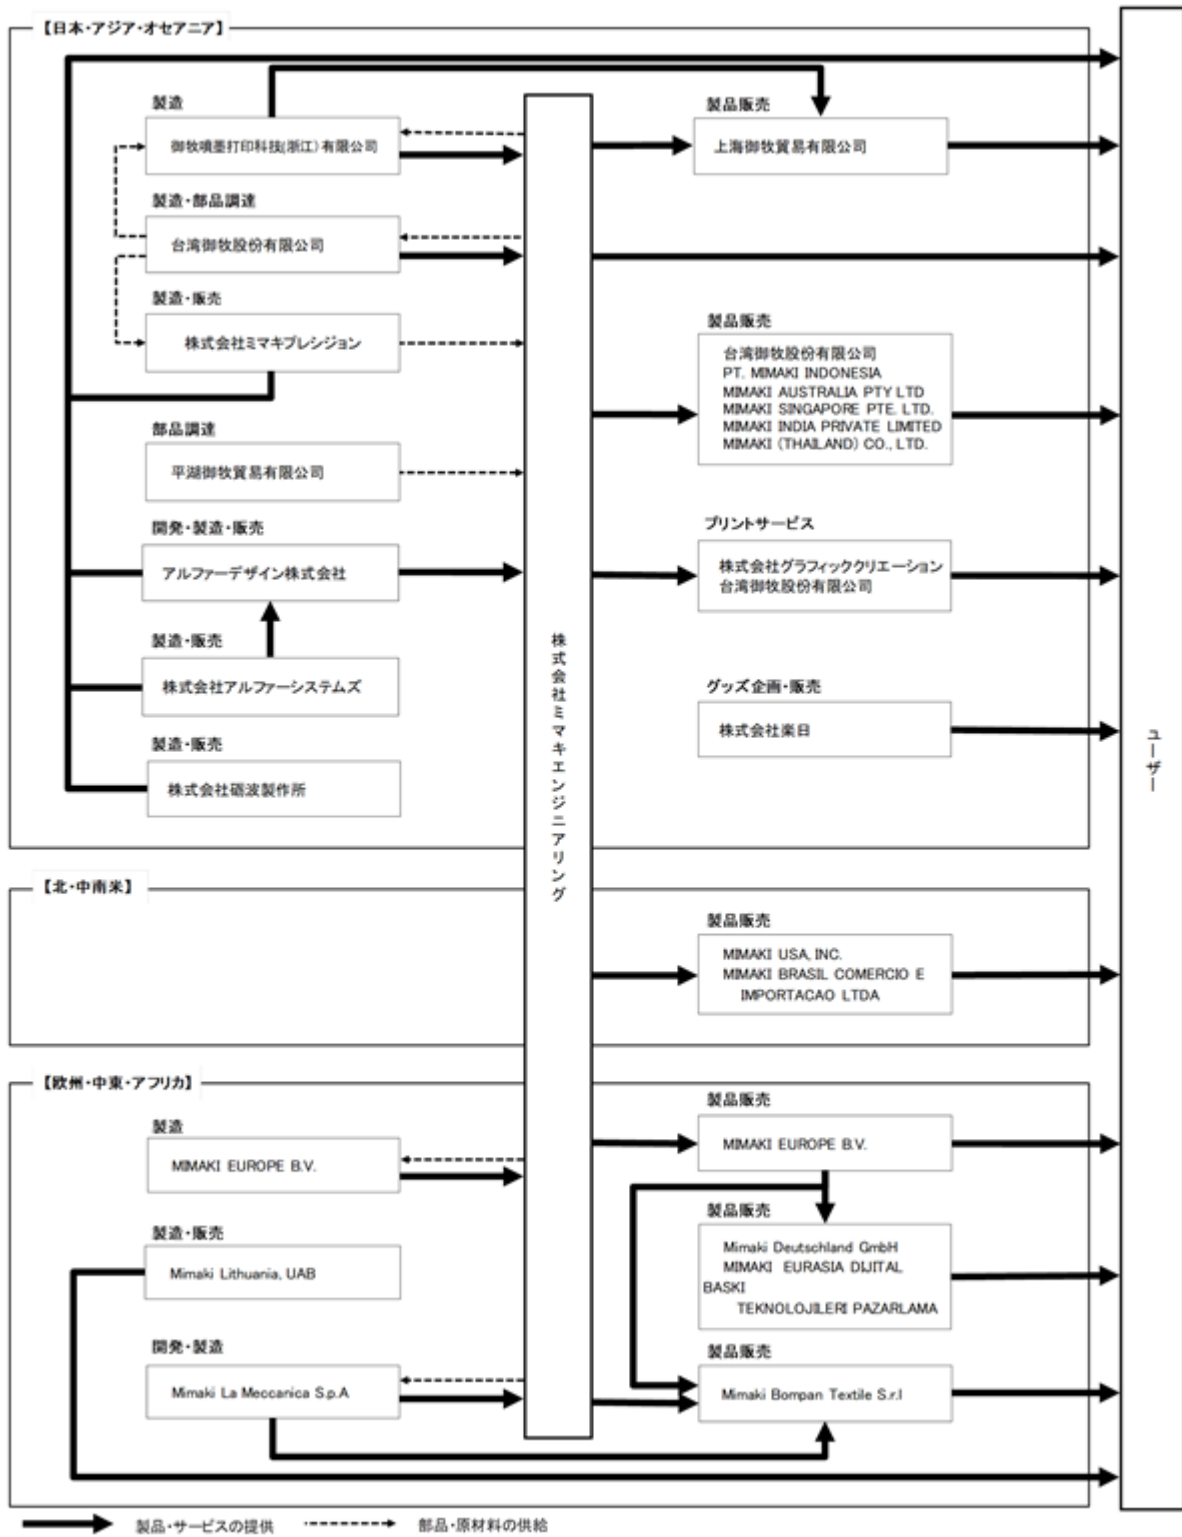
【日本・アジア・オセアニア】

製造
御牧噴墨打印科技(浙江)有限公司

製造・部品調達
台湾御牧股份有限公司

製造・販売
株式会社ミマキプレシジョン

部品調達
平湖御牧貿易有限公司

開発・製造・販売
アルファーデザイン株式会社

製造・販売
株式会社アルファーシステムズ

製造・販売
株式会社硯波製作所

株式会社ミマキエンジニアリング

製品販売
上海御牧貿易有限公司

製品販売
台湾御牧股份有限公司
PT. MIMAKI INDONESIA
MIMAKI AUSTRALIA PTY LTD
MIMAKI SINGAPORE PTE. LTD.
MIMAKI INDIA PRIVATE LIMITED
MIMAKI (THAILAND) CO., LTD.

プリントサービス
株式会社グラフィッククリエーション
台湾御牧股份有限公司

グッズ企画・販売
株式会社楽日

ユーザー

【北・中南米】

製品販売
MIMAKI USA, INC.
MIMAKI BRASIL COMERCIO E IMPORTACAO LTDA

【欧州・中東・アフリカ】

製造
MIMAKI EUROPE B.V.

製造・販売
Mimaki Lithuania, UAB

開発・製造
Mimaki La Meccanica S.p.A

製品販売
MIMAKI EUROPE B.V.

製品販売
Mimaki Deutschland GmbH
MIMAKI EURASIA DIJITAL BASKI TEKNOLOJILERI PAZARLAMA

製品販売
Mimaki Bompan Textile S.r.l

製品・サービスの提供
部品・原材料の供給